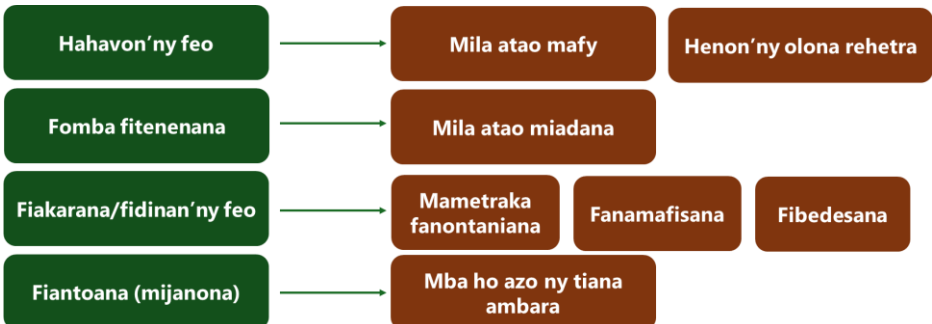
Hahavon'ny feo

Mila atao mafy

Henon'ny olona rehetra

Fomba fitenenana

Mila atao miadana

Fiakarana/fidinan'ny feo

Mametraka fanontaniana

Fanamafisana

Fibedesana

Fiantoana (mijanona)

Mba ho azo ny tiana ambara